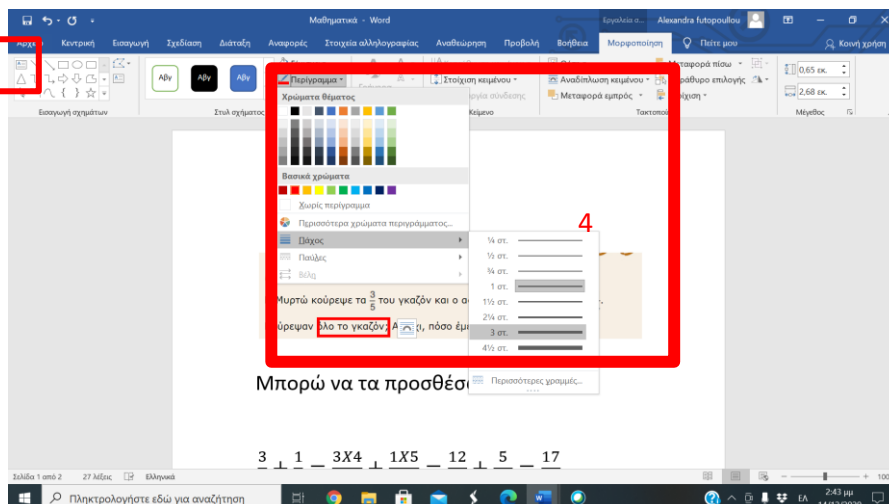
Μαθηματικά - Word

Εργαλεία σ... Alexandra futopoulou

Αρχείο Κεντρική Εισαγωγή Σχεδίαση Διάταξη Αναφορές Στοιχεία αλληλογραφίας Αναθεώρηση Προβολή Βοήθεια Μορφοποίηση Πείτε μου Κοινή χρήση

Αβγ Αβγ Αβγ

Περίγραμμα

Στοιχίση κειμένου

Αναδίπλωση κειμένου

Μεταφορά πίσω

Μεταφορά εμπρός

Παράθυρο επιλογής

0,65 εκ.

2,68 εκ.

Εισαγωγή σχημάτων

Στυλ σχήματος

Κείμενο

Τακτοποίηση

Μέγεθος

Χρώματα θέματος

Βασικά χρώματα

Χωρίς περίγραμμα

Περισσότερα χρώματα περιγράμματος...

Πάχος

Παύλες

Βέλη

¼ στ.

½ στ.

¾ στ.

1 στ.

1½ στ.

2¼ στ.

3 στ.

4½ στ.

Περισσότερες γραμμές...

4

Μυρτώ κούρεψε τα $\frac{3}{5}$ του γκαζόν και ο α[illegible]

ύρεψαν όλο το γκαζόν; Α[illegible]ι, πόσο έμ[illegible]

Μπορώ να τα προσθέσ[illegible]

$\frac{3}{5}+\frac{1}{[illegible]}=\frac{3X4}{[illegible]}+\frac{1X5}{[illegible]}=\frac{12}{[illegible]}+\frac{5}{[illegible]}=\frac{17}{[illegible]}$

Σελίδα 1 από 2 27 λέξεις Ελληνικά

100

Πληκτρολογήστε εδώ για αναζήτηση

ΕΛ 2:43 μμ